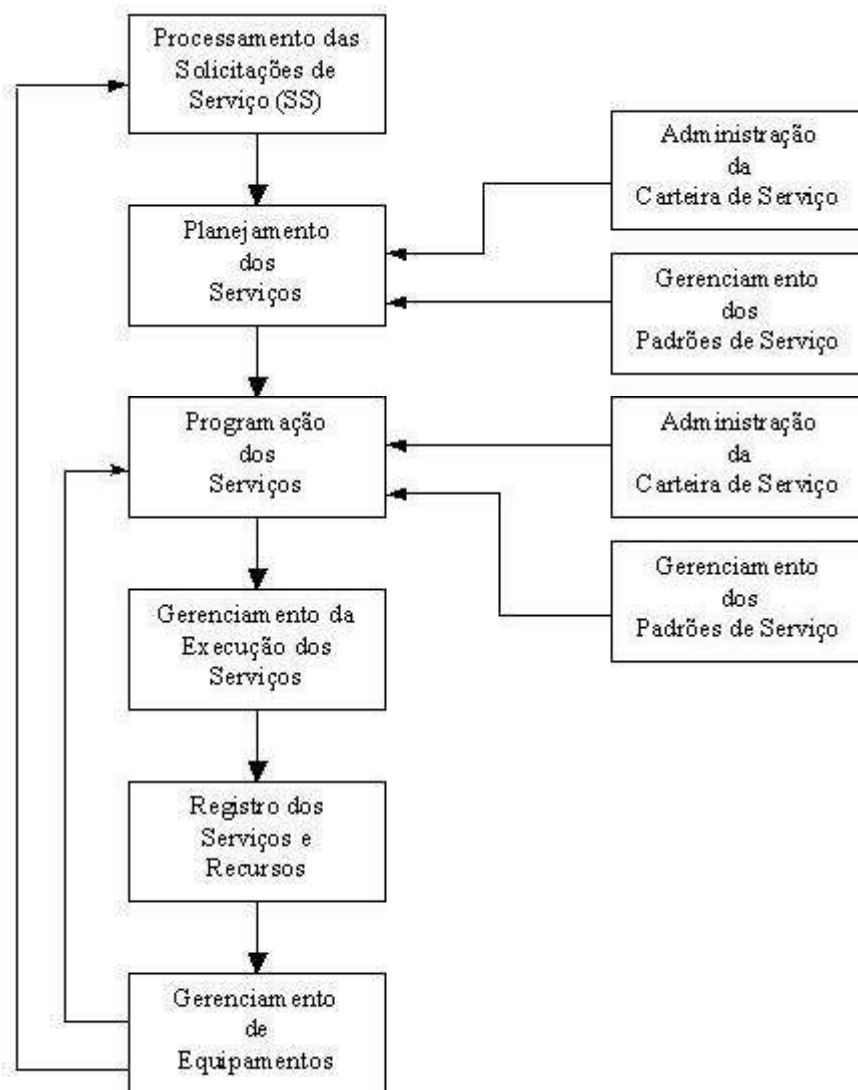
Processamento das Solicitações de Serviço (SS)

Administração da Carteira de Serviço

Planejamento dos Serviços

Gerenciamento dos Padrões de Serviço

Programação dos Serviços

Administração da Carteira de Serviço

Gerenciamento dos Padrões de Serviço

Gerenciamento da Execução dos Serviços

Registro dos Serviços e Recursos

Gerenciamento de Equipamentos